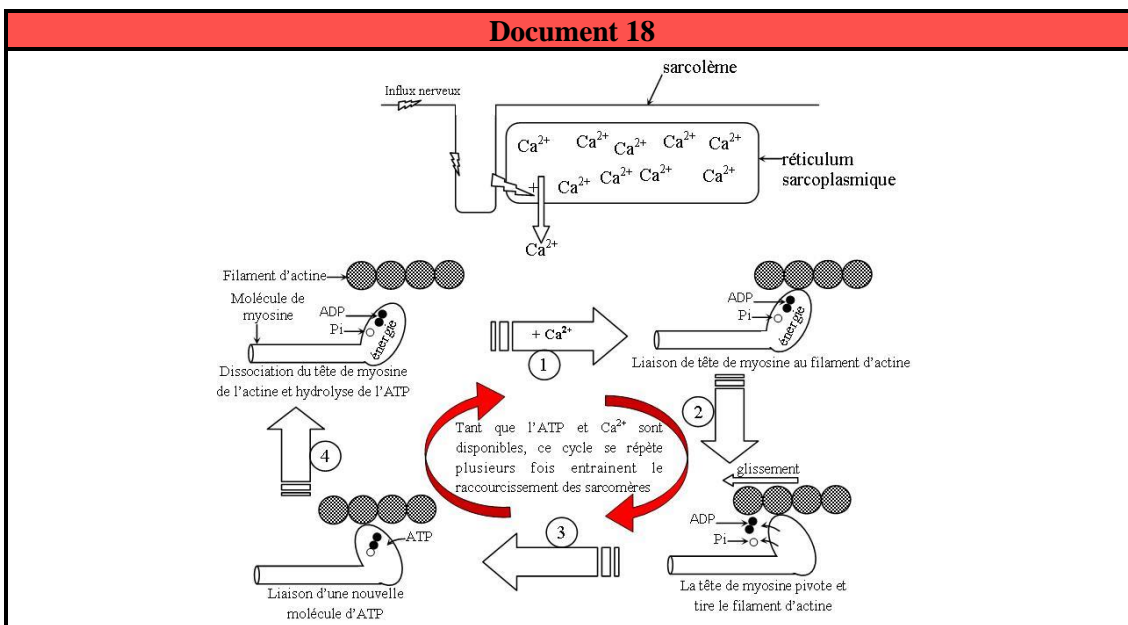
Document 18

Influx nerveux

sarcolème

$Ca^{2+}$ $Ca^{2+}$ $Ca^{2+}$ $Ca^{2+}$ $Ca^{2+}$
$Ca^{2+}$ $Ca^{2+}$ $Ca^{2+}$ $Ca^{2+}$

réticulum sarcoplasmique

+

$Ca^{2+}$

Filament d'actine

Molécule de myosine

ADP

Pi

énergie

Dissociation du tête de myosine de l'actine et hydrolyse de l'ATP

+ $Ca^{2+}$

1

ADP

Pi

énergie

Liaison de tête de myosine au filament d'actine

2

Tant que l'ATP et $Ca^{2+}$ sont disponibles, ce cycle se répète plusieurs fois entrainent le raccourcissement des sarcomères

4

glissement

ADP

Pi

3

ATP

Liaison d'une nouvelle molécule d'ATP

La tête de myosine pivote et tire le filament d'actine